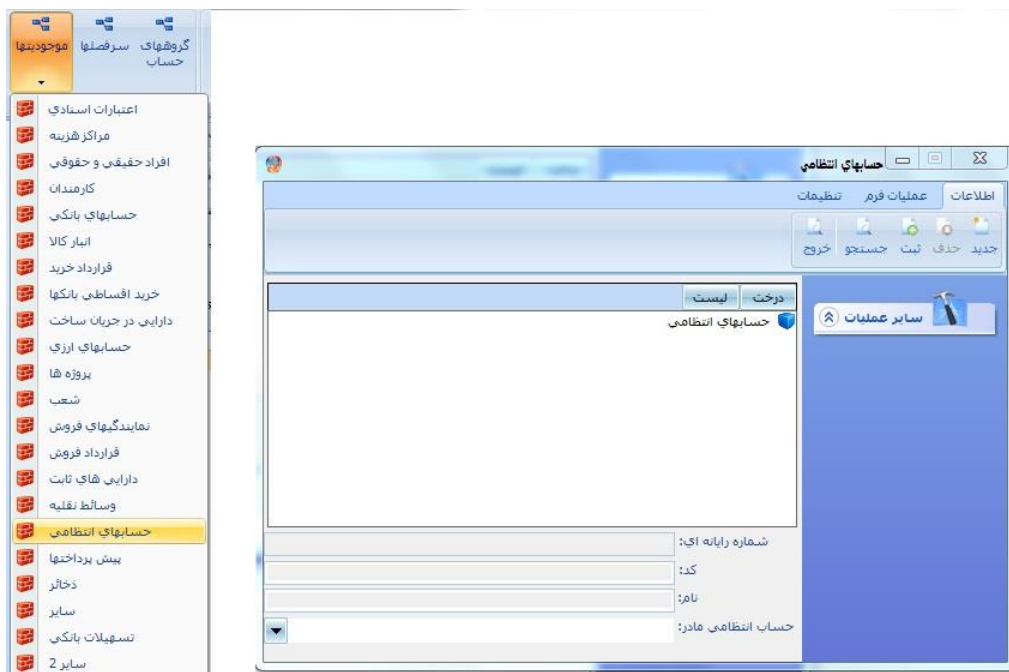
گروههای حساب
سرفصلها
موجودیتها

اعتبارات اسنادي
مراكزهزينه
افراد حقيقي و حقوقي
كارمندان
حسابهاي بانكي
انبار كالا
قرارداد خريد
خريد اقساطي بانكها
دارايي در جريان ساخت
حسابهاي ارزي
پروژه ها
شعب
نمايندگيهاي فروش
قرارداد فروش
دارايي هاي ثابت
وسائط نقليه
حسابهاي انتظامي
پيش پرداختها
ذخائر
ساير
تسهيلات بانكي
ساير 2

حسابهاي انتظامي
اطلاعات
عمليات فرم
تنظيمات
جديد
حذف
ثبت
جستجو
خروج
ساير عمليات
درخت
ليست
حسابهاي انتظامي
شماره رايانه اي:
كد:
نام:
حساب انتظامي مادر: